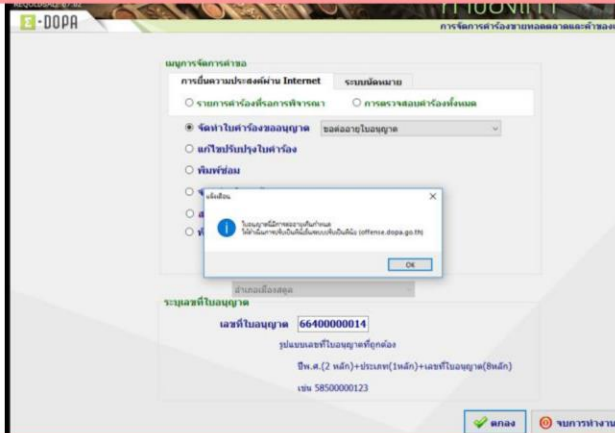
E-DOPA

การจัดการคำร้องขายทอดตลาดและค้าของ

เมนูการจัดการคำขอ

การยื่นความประสงค์ผ่าน Internet

ระบบนัดหมาย

○ รายการคำร้องที่รอการพิจารณา

○ การตรวจสอบคำร้องทั้งหมด

◉ จัดทำใบคำร้องขออนุญาต

ขอต่ออายุใบอนุญาต

○ แก้ไขปรับปรุงใบคำร้อง

○ พิมพ์ซ่อม

○ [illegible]

○ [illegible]

○ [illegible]

แจ้งเตือน

ใบอนุญาตนี้มีการขอต่ออายุเกินกำหนด
ให้ดำเนินการยื่นเป็นที่ยื่นแบบเปรียบเทียบปรับ (offense.dopa.go.th)

OK

สำเนาเบื้องต้น

ระบุเลขที่ใบอนุญาต

เลขที่ใบอนุญาต 66400000014

รูปแบบเลขที่ใบอนุญาตที่ถูกต้อง

ปีพ.ศ.(2 หลัก)+ประเภท(1หลัก)+เลขที่ใบอนุญาต(8หลัก)

เช่น 58500000123

ตกลง

จบการทำงาน